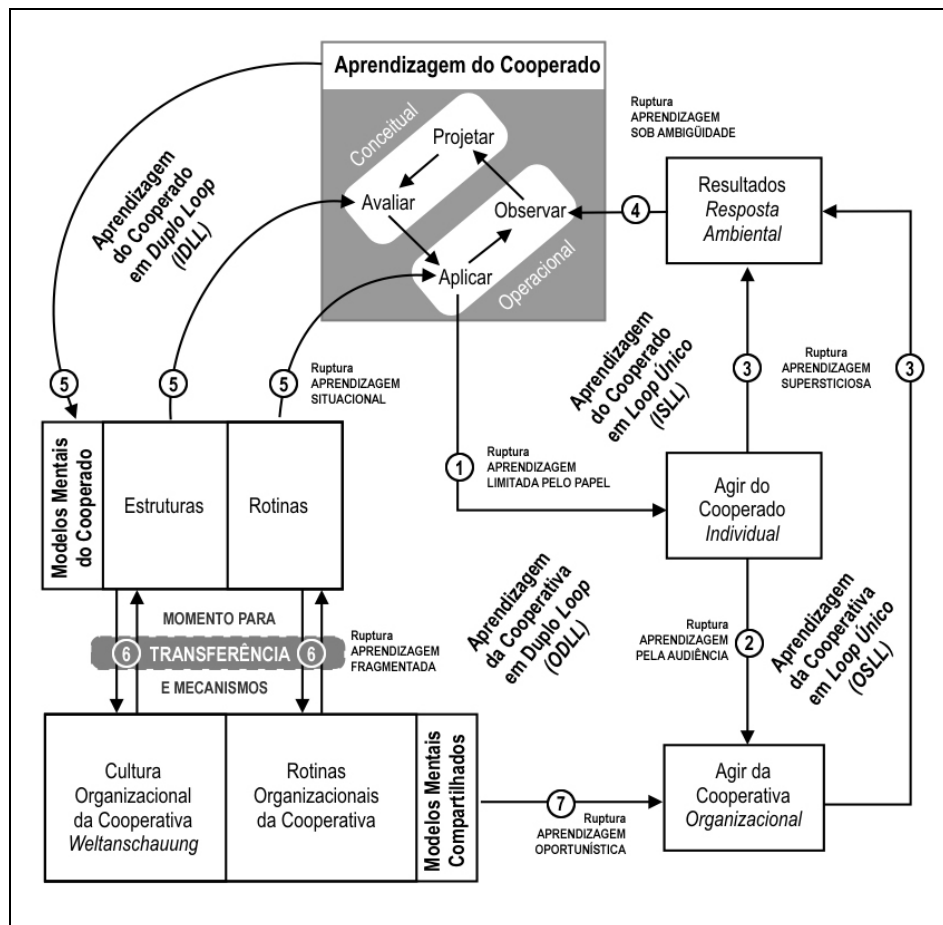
Aprendizagem do Cooperado

Conceitual

Projetar

Avaliar

Observar

Aplicar

Operacional

Ruptura
APRENDIZAGEM
SOB AMBIGÜIDADE

4

Resultados
*Resposta Ambiental*

Aprendizagem do Cooperado em Duplo Loop (IDLL)

5

5

5

Ruptura
APRENDIZAGEM
SITUACIONAL

Aprendizagem do Cooperado em Loop Único (ISLL)

3

Ruptura
APRENDIZAGEM
SUPERSTICIOSA

3

Modelos Mentais do Cooperado

Estruturas

Rotinas

1

Ruptura
APRENDIZAGEM
LIMITADA PELO PAPEL

Agir do Cooperado
*Individual*

MOMENTO PARA

6 TRANSFERÊNCIA 6

E MECANISMOS

Ruptura
APRENDIZAGEM
FRAGMENTADA

Aprendizagem da Cooperativa em Duplo Loop (ODLL)

Ruptura
APRENDIZAGEM
PELA AUDIÊNCIA

2

Aprendizagem da Cooperativa em Loop Único (OSLL)

Cultura Organizacional da Cooperativa
*Weltanschauung*

Rotinas Organizacionais da Cooperativa

Modelos Mentais Compartilhados

7

Ruptura
APRENDIZAGEM
OPORTUNÍSTICA

Agir da Cooperativa
*Organizacional*